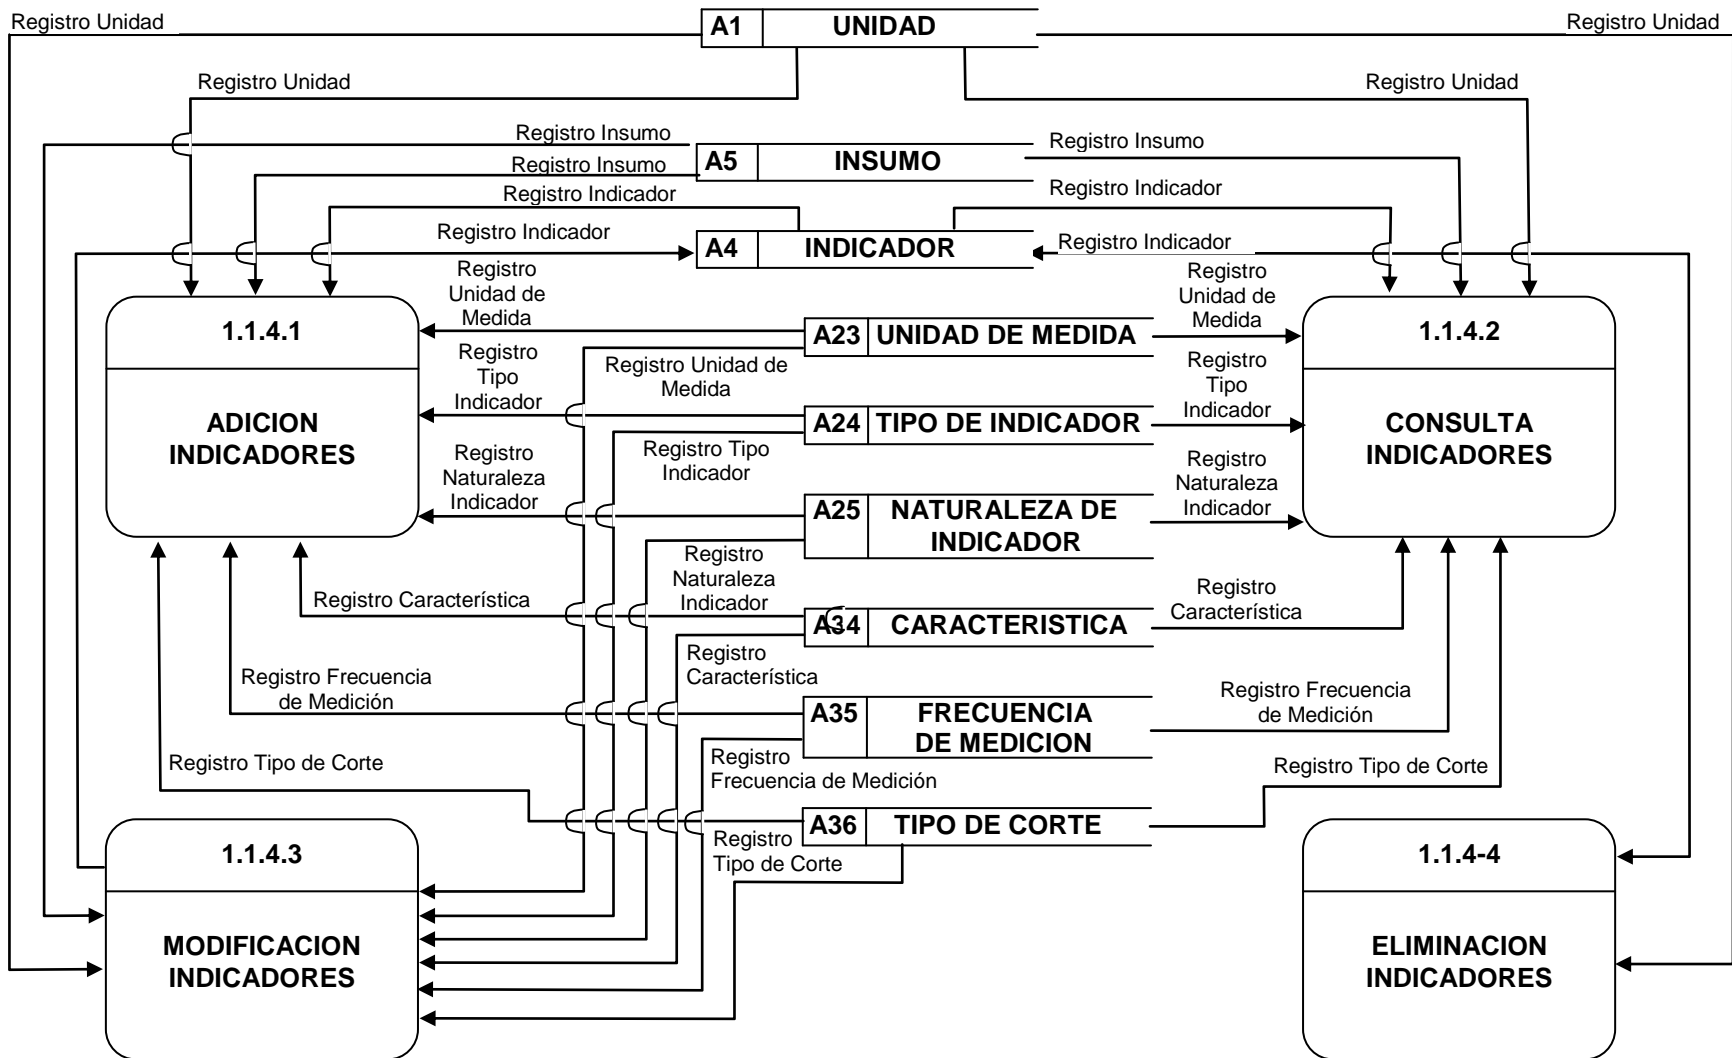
Registro Unidad

A1 UNIDAD

Registro Unidad

Registro Unidad

Registro Unidad

Registro Insumo

A5 INSUMO

Registro Insumo

Registro Insumo

Registro Indicador

Registro Indicador

Registro Indicador

A4 INDICADOR

Registro Indicador

Registro Unidad de Medida

A23 UNIDAD DE MEDIDA

Registro Unidad de Medida

1.1.4.1

ADICION INDICADORES

1.1.4.2

CONSULTA INDICADORES

Registro Tipo Indicador

Registro Unidad de Medida

Registro Tipo Indicador

A24 TIPO DE INDICADOR

Registro Tipo Indicador

Registro Naturaleza Indicador

A25 NATURALEZA DE INDICADOR

Registro Naturaleza Indicador

Registro Naturaleza Indicador

Registro Característica

A34 CARACTERISTICA

Registro Característica

Registro Característica

Registro Frecuencia de Medición

A35 FRECUENCIA DE MEDICION

Registro Frecuencia de Medición

Registro Frecuencia de Medición

Registro Tipo de Corte

Registro Tipo de Corte

A36 TIPO DE CORTE

Registro Tipo de Corte

1.1.4.3

MODIFICACION INDICADORES

1.1.4-4

ELIMINACION INDICADORES